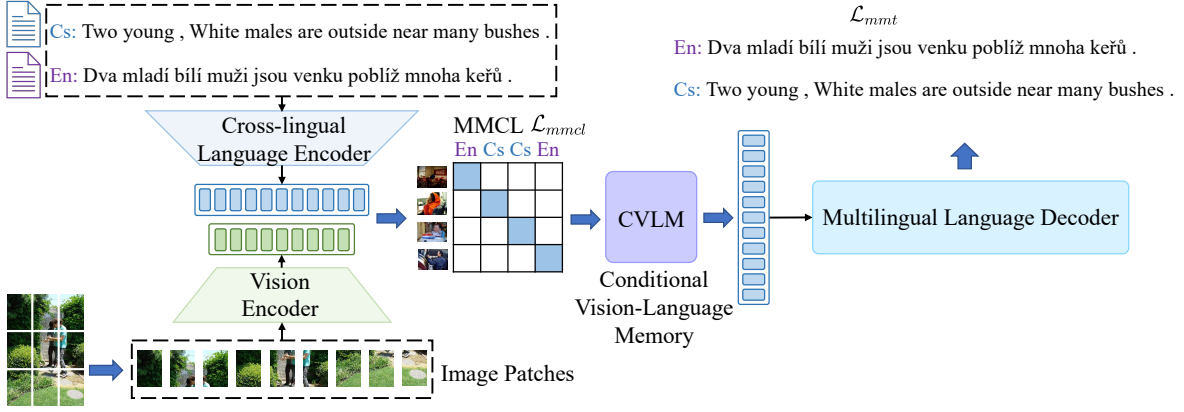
Cs: Two young , White males are outside near many bushes .

En: Dva mladí bílí muži jsou venku poblíž mnoha keřů .

$\mathcal{L}_{mmt}$

En: Dva mladí bílí muži jsou venku poblíž mnoha keřů .

Cs: Two young , White males are outside near many bushes .

Cross-lingual Language Encoder

MMCL $\mathcal{L}_{mmcl}$

En Cs Cs En

CVLM

Conditional Vision-Language Memory

Multilingual Language Decoder

Vision Encoder

Image Patches